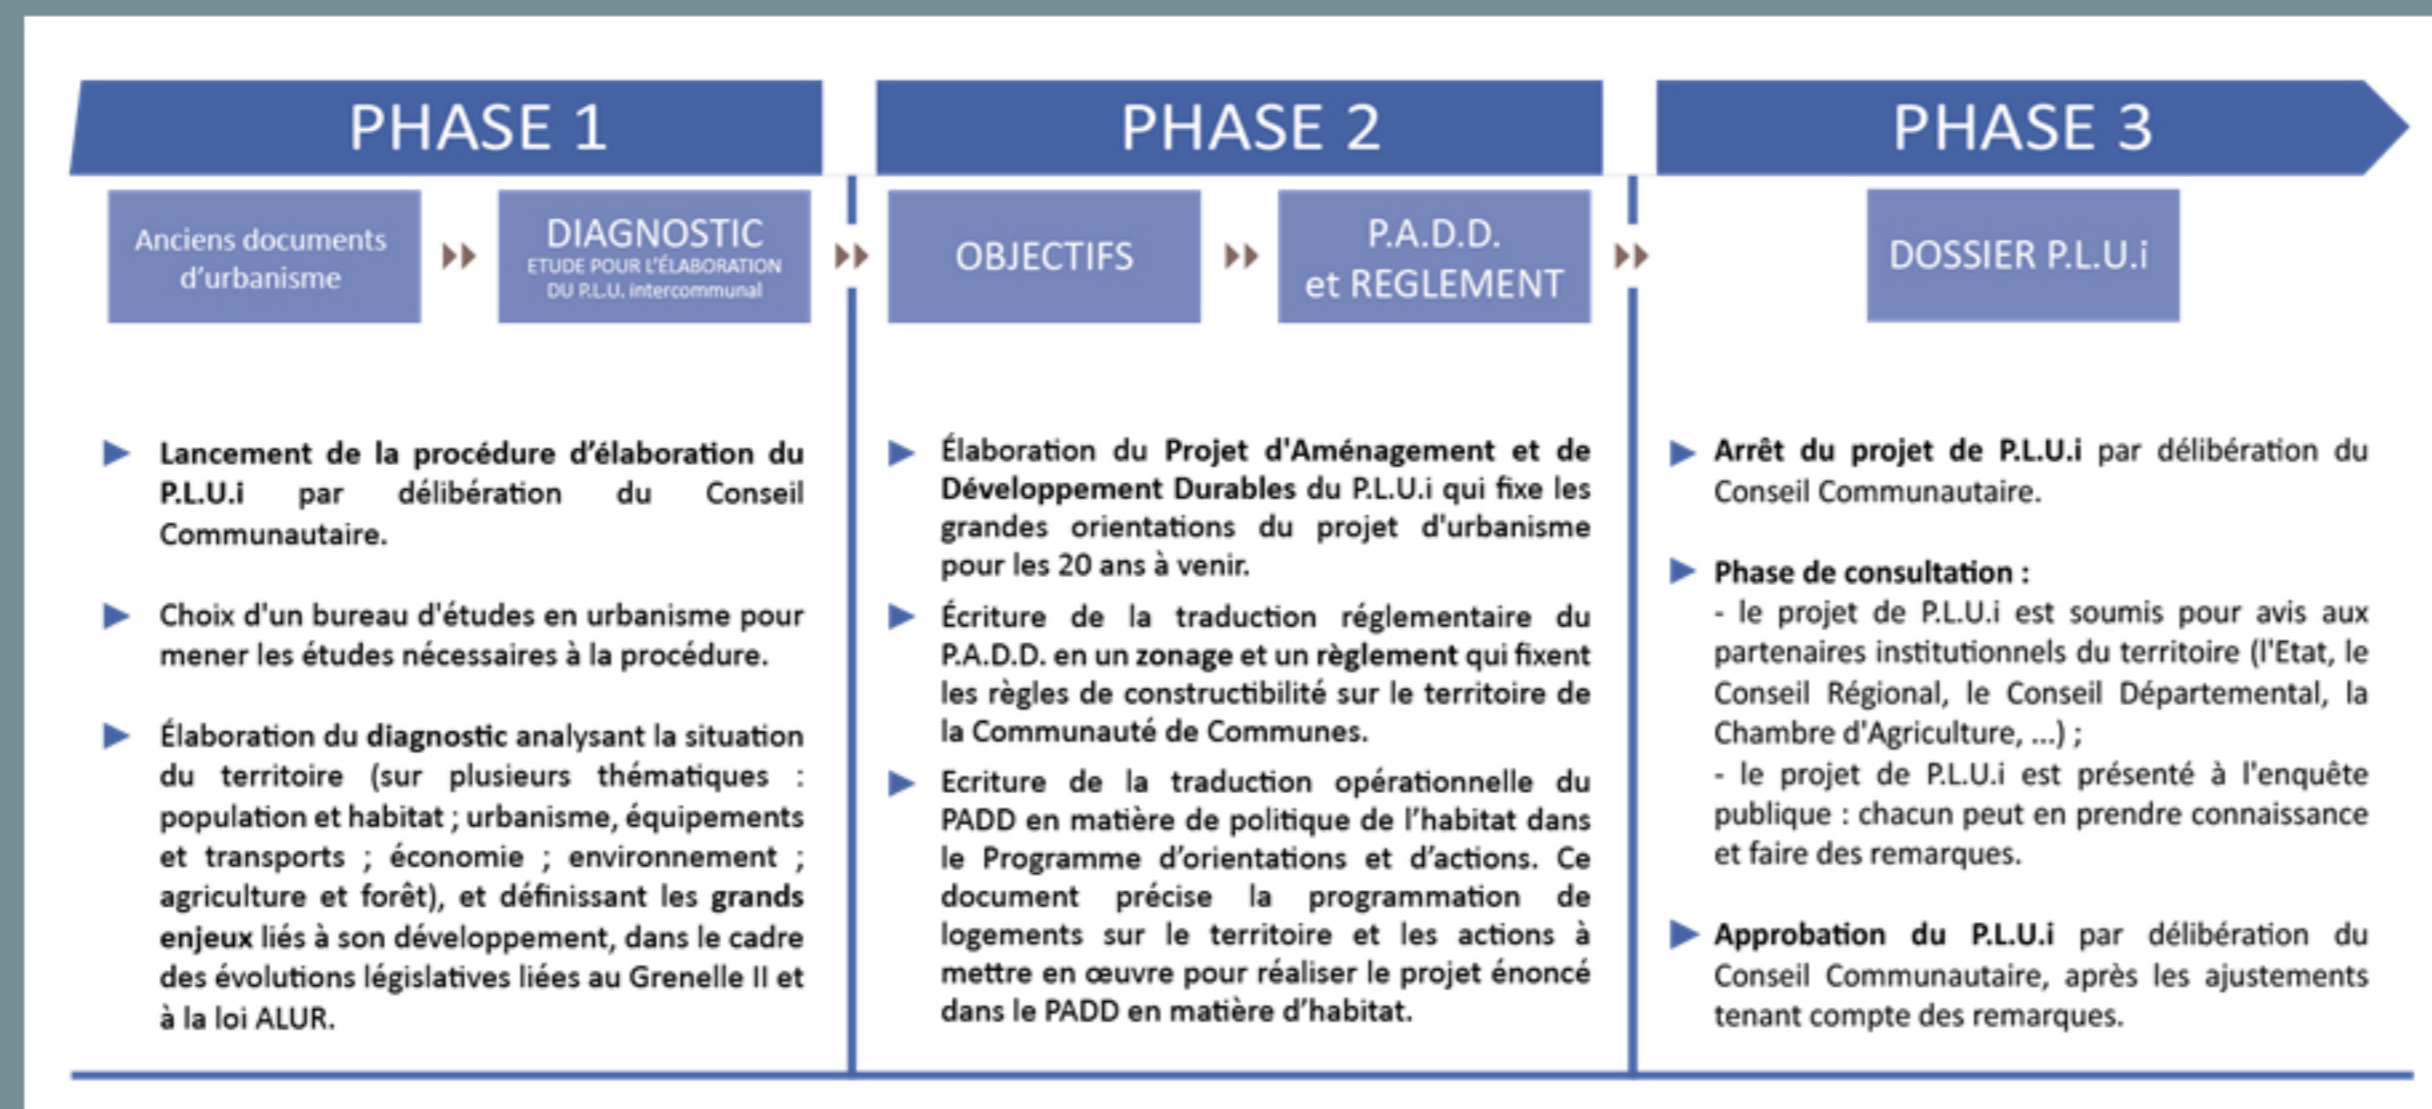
PHASE 1

Anciens documents d'urbanisme

DIAGNOSTIC
ETUDE POUR L'ÉLABORATION DU P.L.U. intercommunal

Lancement de la procédure d'élaboration du P.L.U.i par délibération du Conseil Communautaire.

Choix d'un bureau d'études en urbanisme pour mener les études nécessaires à la procédure.

Élaboration du diagnostic analysant la situation du territoire (sur plusieurs thématiques : population et habitat ; urbanisme, équipements et transports ; économie ; environnement ; agriculture et forêt), et définissant les grands enjeux liés à son développement, dans le cadre des évolutions législatives liées au Grenelle II et à la loi ALUR.

PHASE 2

OBJECTIFS

P.A.D.D. et REGLEMENT

Élaboration du Projet d'Aménagement et de Développement Durables du P.L.U.i qui fixe les grandes orientations du projet d'urbanisme pour les 20 ans à venir.

Écriture de la traduction réglementaire du P.A.D.D. en un zonage et un règlement qui fixent les règles de constructibilité sur le territoire de la Communauté de Communes.

Ecriture de la traduction opérationnelle du PADD en matière de politique de l'habitat dans le Programme d'orientations et d'actions. Ce document précise la programmation de logements sur le territoire et les actions à mettre en œuvre pour réaliser le projet énoncé dans le PADD en matière d'habitat.

PHASE 3

DOSSIER P.L.U.i

Arrêt du projet de P.L.U.i par délibération du Conseil Communautaire.

Phase de consultation :
- le projet de P.L.U.i est soumis pour avis aux partenaires institutionnels du territoire (l'Etat, le Conseil Régional, le Conseil Départemental, la Chambre d'Agriculture, ...) ;
- le projet de P.L.U.i est présenté à l'enquête publique : chacun peut en prendre connaissance et faire des remarques.

Approbation du P.L.U.i par délibération du Conseil Communautaire, après les ajustements tenant compte des remarques.